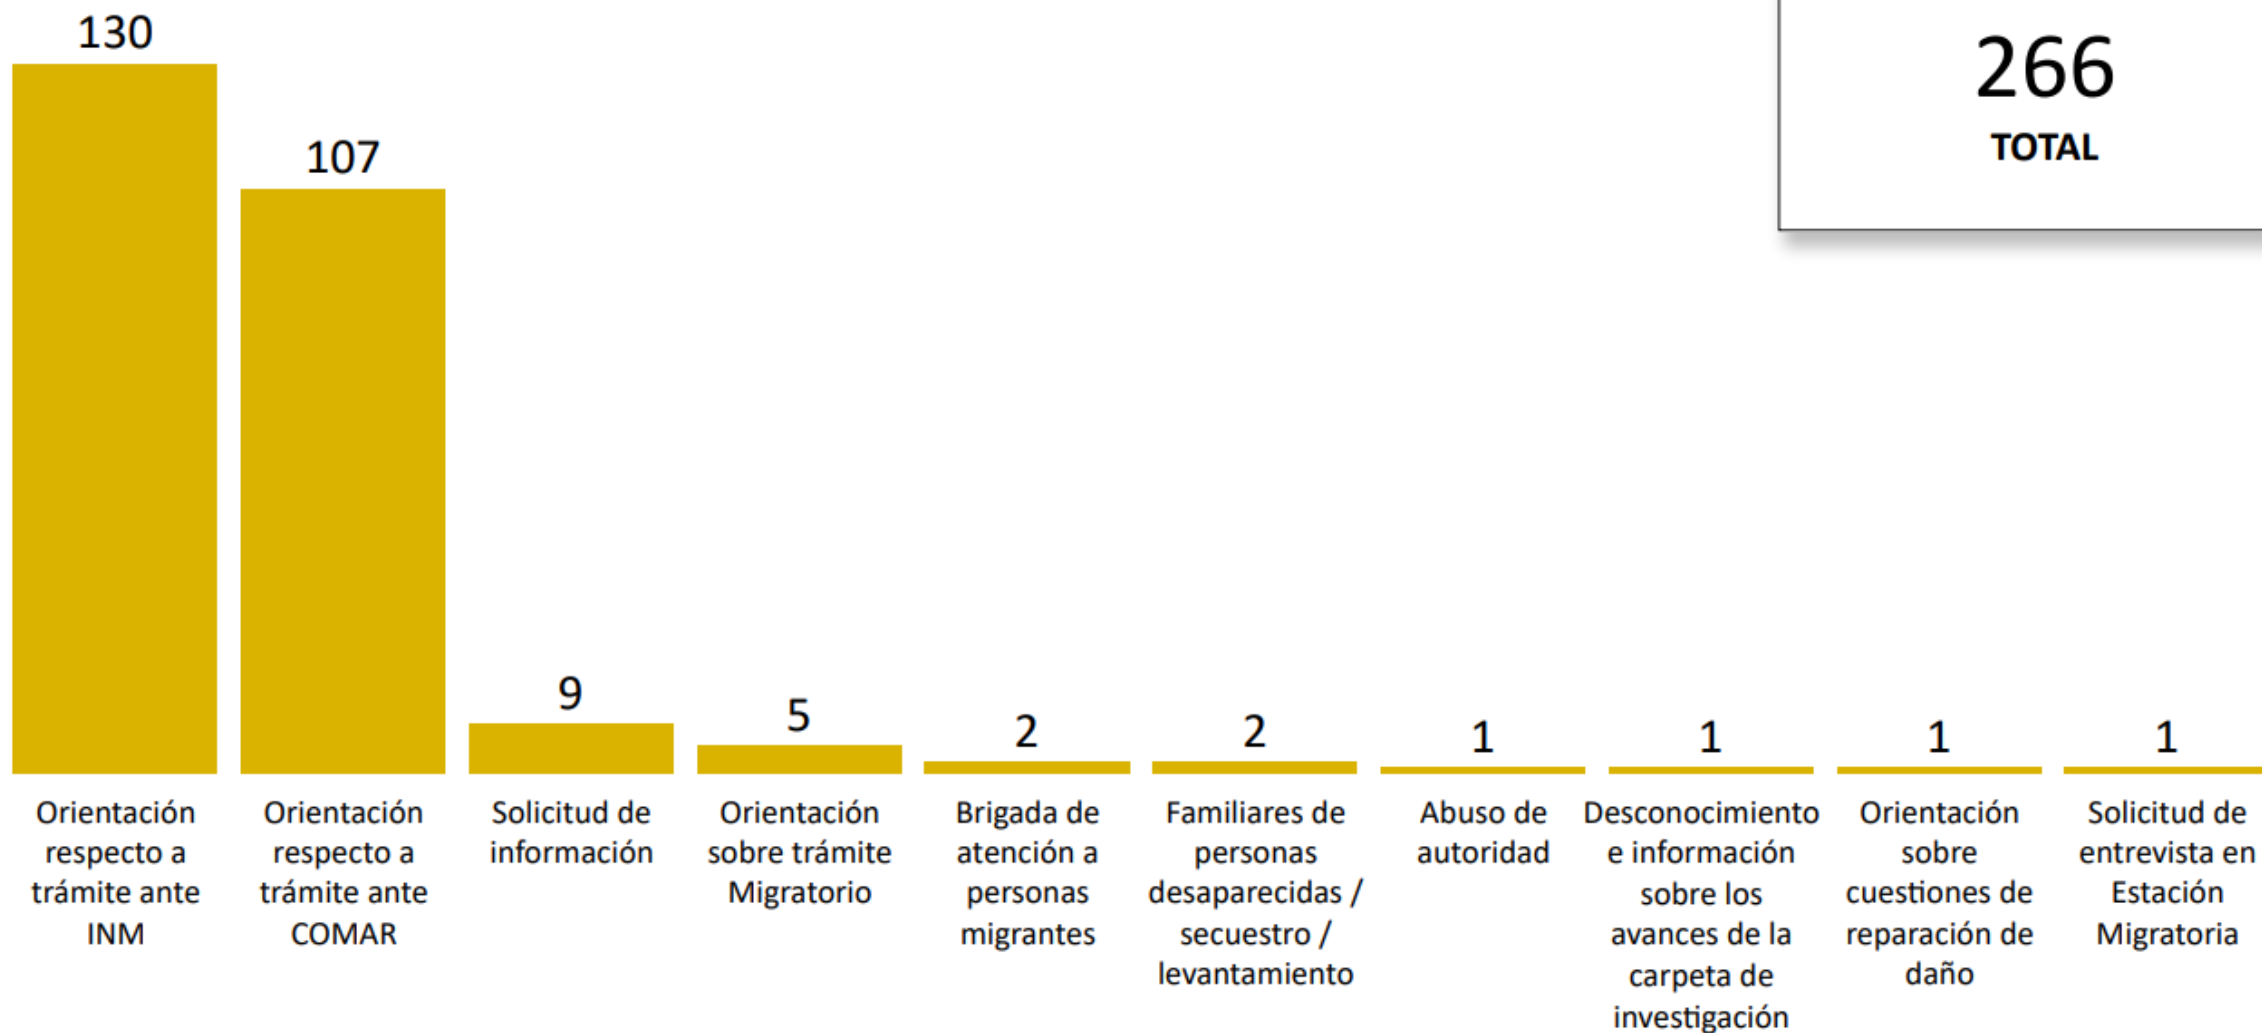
266
TOTAL

130
107
9
5
2
2
1
1
1
1

Orientación respecto a trámite ante INM

Orientación respecto a trámite ante COMAR

Solicitud de información

Orientación sobre trámite Migratorio

Brigada de atención a personas migrantes

Familiares de personas desaparecidas / secuestro / levantamiento

Abuso de autoridad

Desconocimiento e información sobre los avances de la carpeta de investigación

Orientación sobre cuestiones de reparación de daño

Solicitud de entrevista en Estación Migratoria